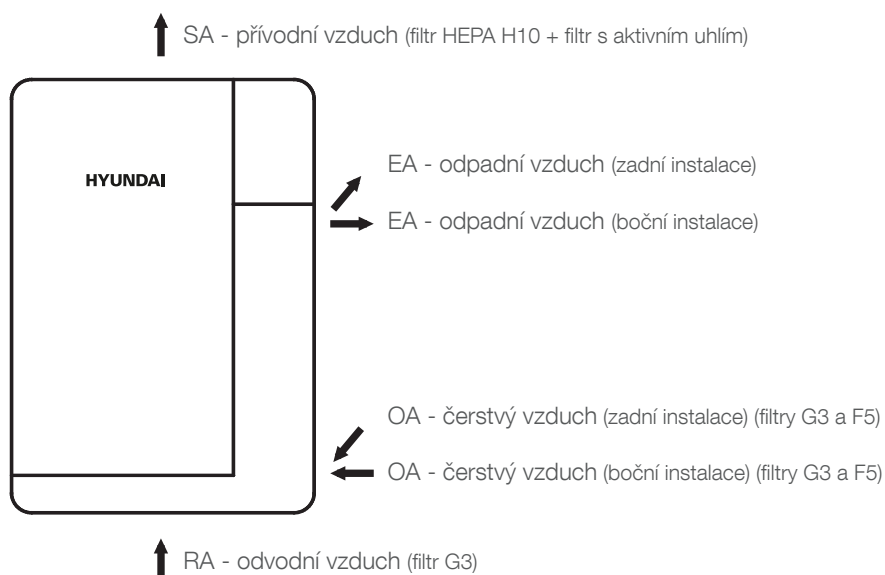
SA - přívodní vzduch (filtr HEPA H10 + filtr s aktivním uhlím)

HYUNDAI

EA - odpadní vzduch (zadní instalace)

EA - odpadní vzduch (boční instalace)

OA - čerstvý vzduch (zadní instalace) (filtry G3 a F5)

OA - čerstvý vzduch (boční instalace) (filtry G3 a F5)

RA - odvodní vzduch (filtr G3)